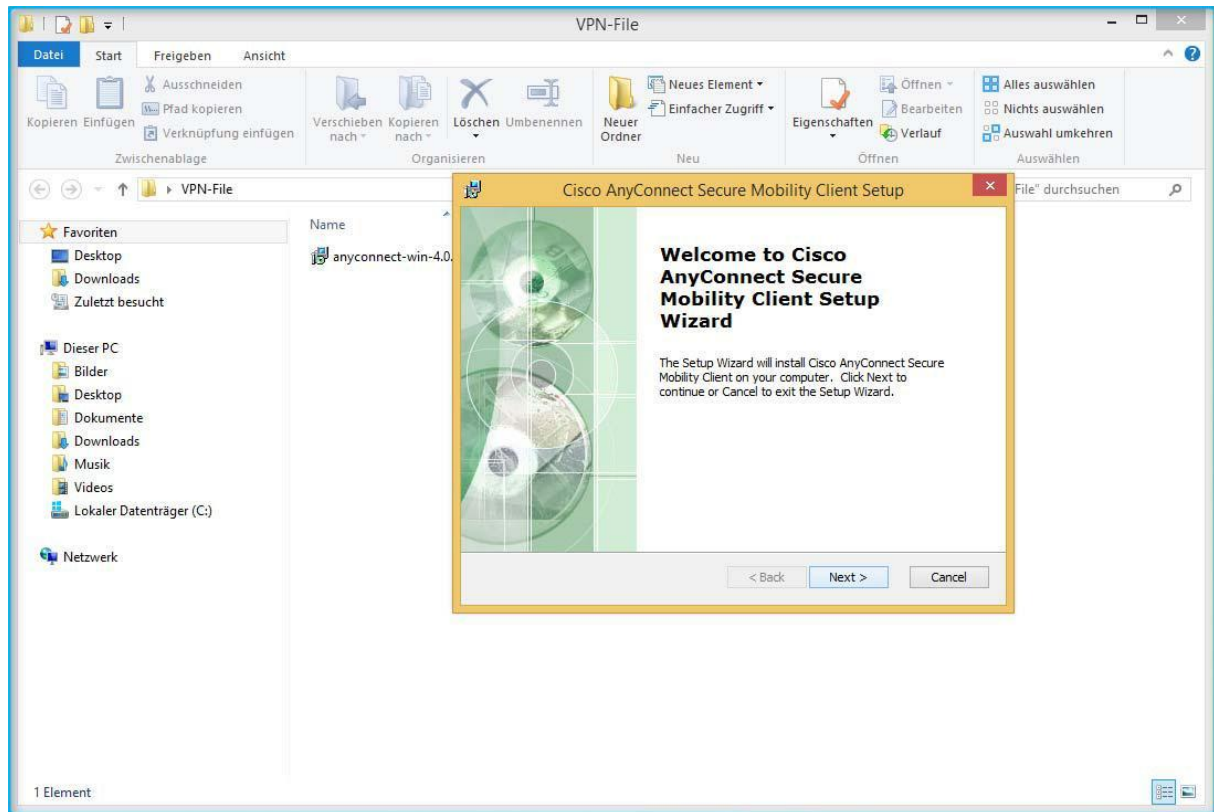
VPN-File

Datei Start Freigeben Ansicht

Kopieren Einfügen Ausschneiden Pfad kopieren Verknüpfung einfügen
Zwischenablage

Verschieben nach Kopieren nach Löschen Umbenennen
Organisieren

Neuer Ordner Neues Element Einfacher Zugriff
Neu

Eigenschaften Öffnen Bearbeiten Verlauf
Öffnen

Alles auswählen Nichts auswählen Auswahl umkehren
Auswählen

VPN-File

File" durchsuchen

Favoriten
Desktop
Downloads
Zuletzt besucht

Dieser PC
Bilder
Desktop
Dokumente
Downloads
Musik
Videos
Lokaler Datenträger (C:)

Netzwerk

Name
anyconnect-win-4.0.

Cisco AnyConnect Secure Mobility Client Setup

**Welcome to Cisco AnyConnect Secure Mobility Client Setup Wizard**

The Setup Wizard will install Cisco AnyConnect Secure Mobility Client on your computer. Click Next to continue or Cancel to exit the Setup Wizard.

< Back Next > Cancel

1 Element